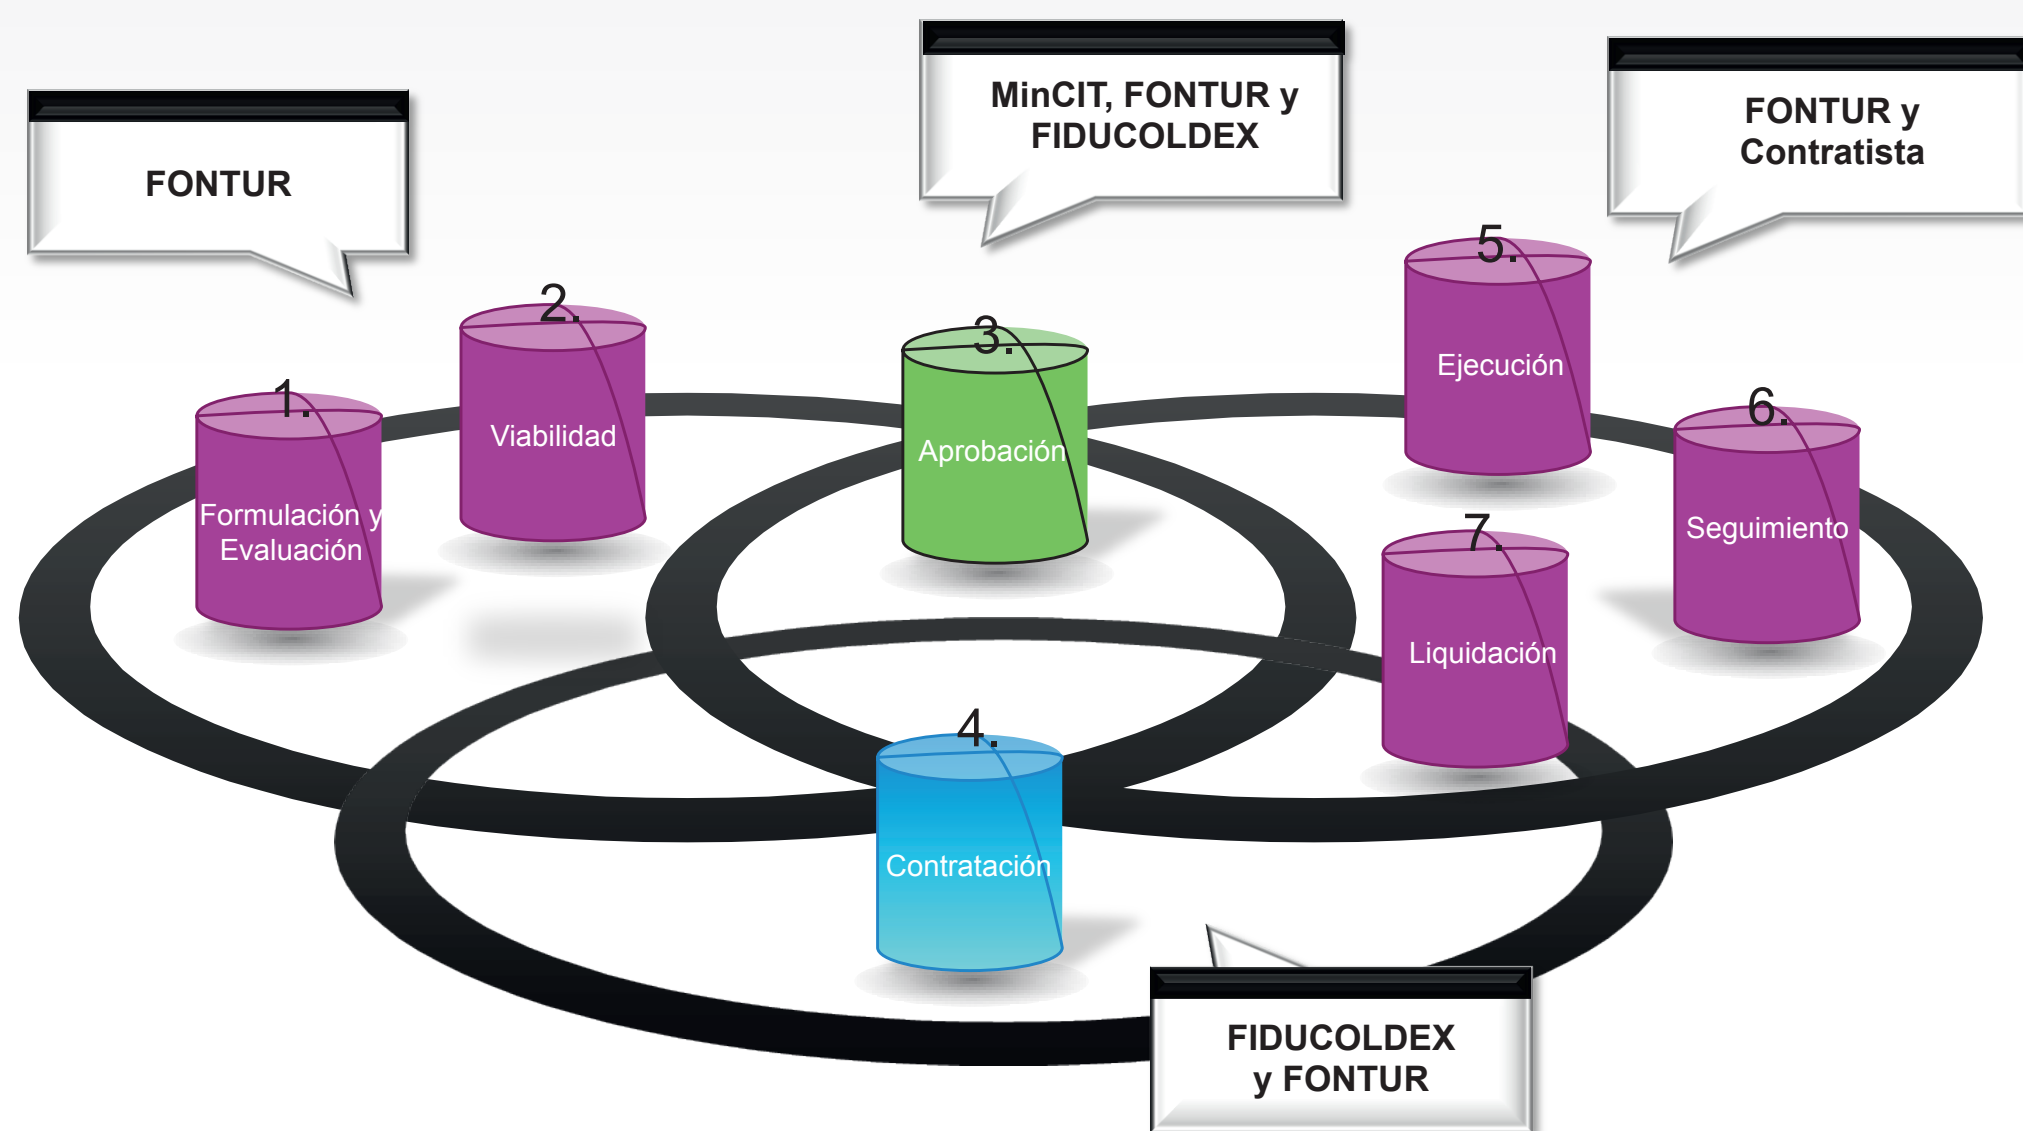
FONTUR

MinCIT, FONTUR y FIDUCOLDEX

FONTUR y Contratista

1.
Formulación y Evaluación

2.
Viabilidad

3.
Aprobación

4.
Contratación

5.
Ejecución

6.
Seguimiento

7.
Liquidación

FIDUCOLDEX y FONTUR